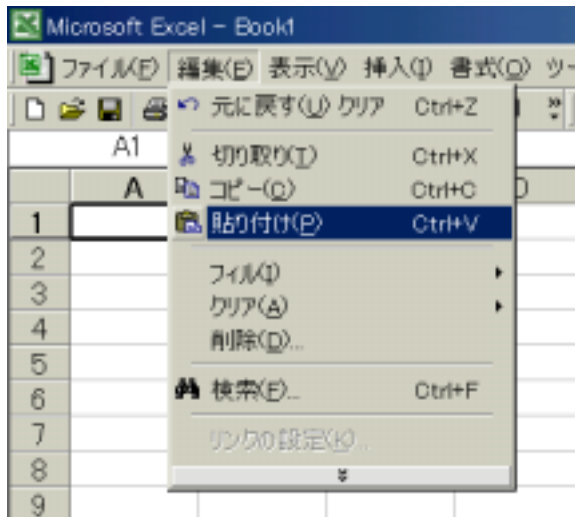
Microsoft Excel - Book1

ファイル(F) 編集(E) 表示(V) 挿入(I) 書式(O) ツ

A1

A

D

1
2
3
4
5
6
7
8
9

元に戻す(U) クリア Ctrl+Z
切り取り(T) Ctrl+X
コピー(C) Ctrl+C
貼り付け(P) Ctrl+V
フィル(I)
クリア(A)
削除(D)...
検索(F)... Ctrl+F
リンクの設定(K)...